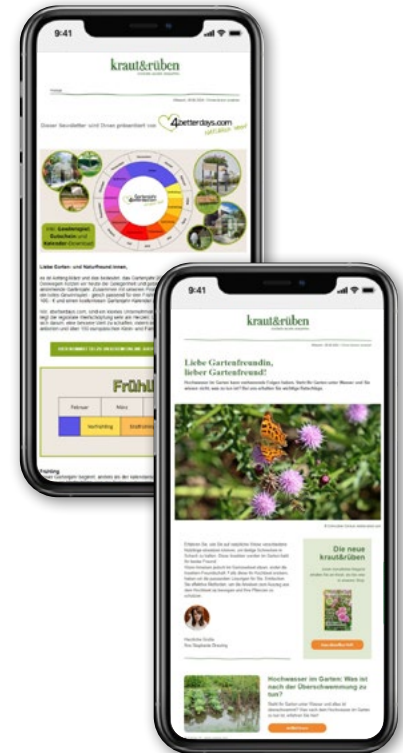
9:41

kraut&rüben

Dieser Newsletter wird Ihnen präsentiert von 4betterdays.com

Liebe Garten- und Naturfreund:innen,

Frühl

Februar

März

Vorfrühling

Erstfrühling

9:41

kraut&rüben

Liebe Gartenfreundin, lieber Gartenfreund!

Die neue kraut&rüben

Hochwasser im Garten: Was ist nach der Überschwemmung zu tun?